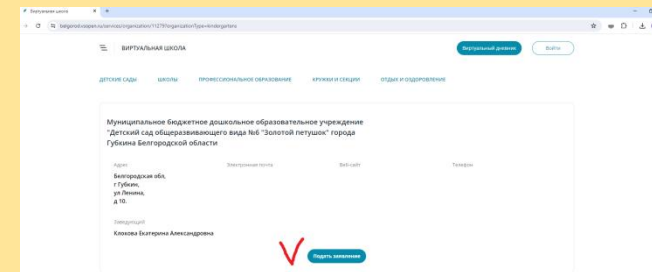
Виртуальная школа

belgorod.cospan.ru/services/organization/11278?organizationType=kindergarten

ВИРТУАЛЬНАЯ ШКОЛА

Виртуальный дневник

Войти

ДЕТСКИЕ САДЫ

ШКОЛЫ

ПРОФЕССИОНАЛЬНОЕ ОБРАЗОВАНИЕ

КРУЖКИ И СЕКЦИИ

ОТДЫХ И ОЗДОРОВЛЕНИЕ

Муниципальное бюджетное дошкольное образовательное учреждение "Детский сад общеразвивающего вида №6 "Золотой петушок" города Губкина Белгородской области

Адрес

Электронная почта

Веб-сайт

Телефон

Белгородская обл, г Губкин, ул Ленина, д 10.

Заведующий

Клокова Екатерина Александровна

Подать заявление